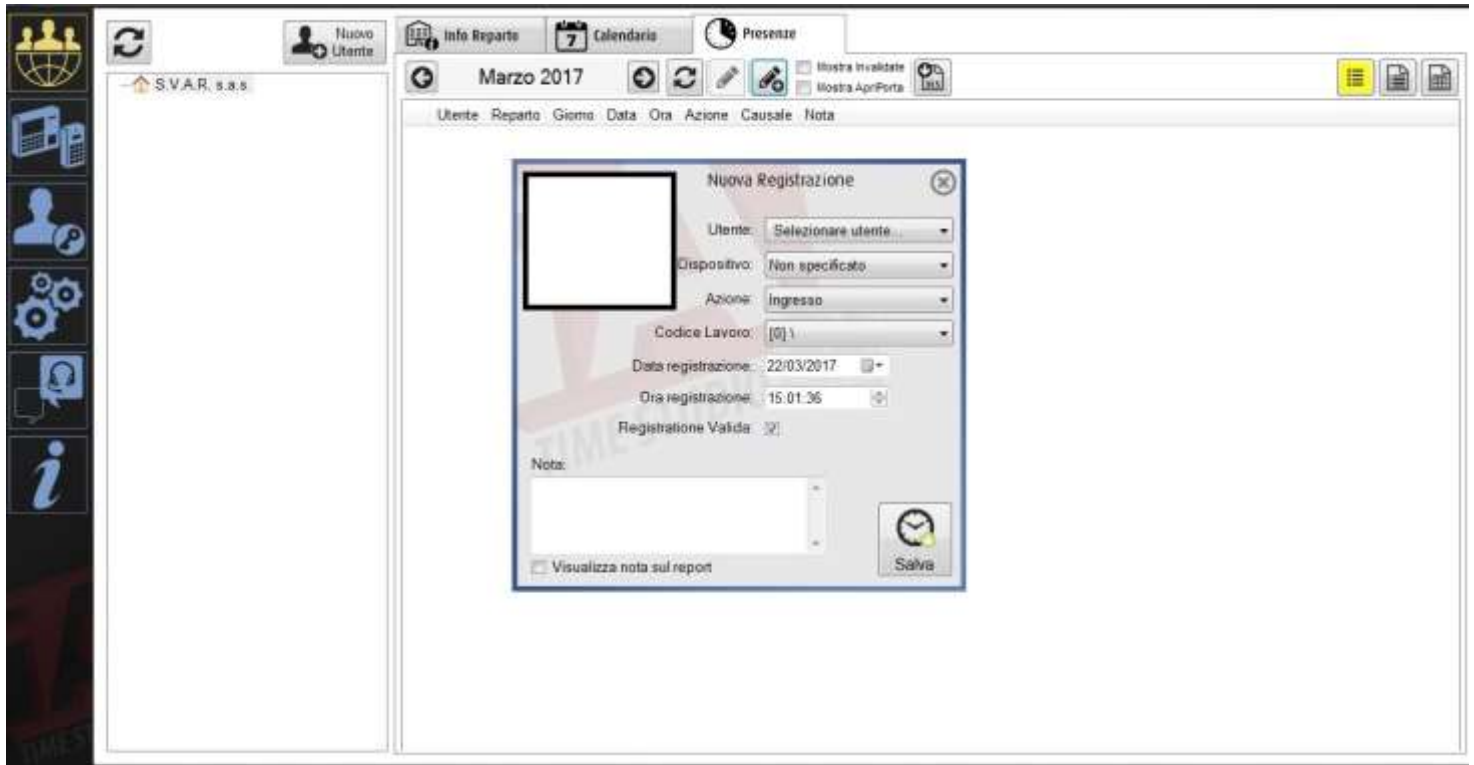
Nuovo Utente

S.V.A.R. s.a.s

Info Reparto

7 Calendario

Presenze

Marzo 2017

Mostra Invalidate

Mostra ApriPorta

Utente Reparto Giorno Data Ora Azione Causale Nota

Nuova Registrazione

Utente: Selezionare utente...

Dispositivo: Non specificato

Azione: Ingresso

Codice Lavoro: [0] \

Data registrazione: 22/03/2017

Ora registrazione: 15:01:36

Registrazione Valida: ☑

Nota:

Visualizza nota sul report

Salva